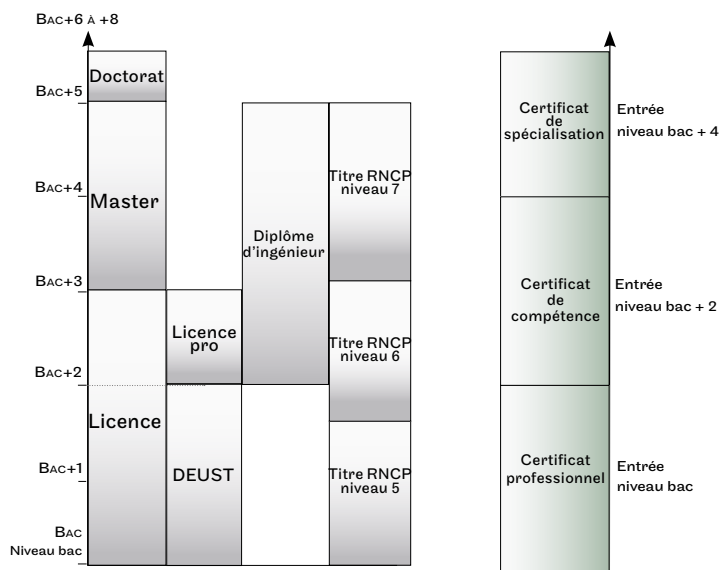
Bac+6 à +8
Bac+5
Bac+4
Bac+3
Bac+2
Bac+1
Bac
Niveau bac

Doctorat
Master
Licence
Licence pro
DEUST
Diplôme d'ingénieur
Titre RNCP niveau 7
Titre RNCP niveau 6
Titre RNCP niveau 5

Certificat de spécialisation
Entrée niveau bac + 4
Certificat de compétence
Entrée niveau bac + 2
Certificat professionnel
Entrée niveau bac